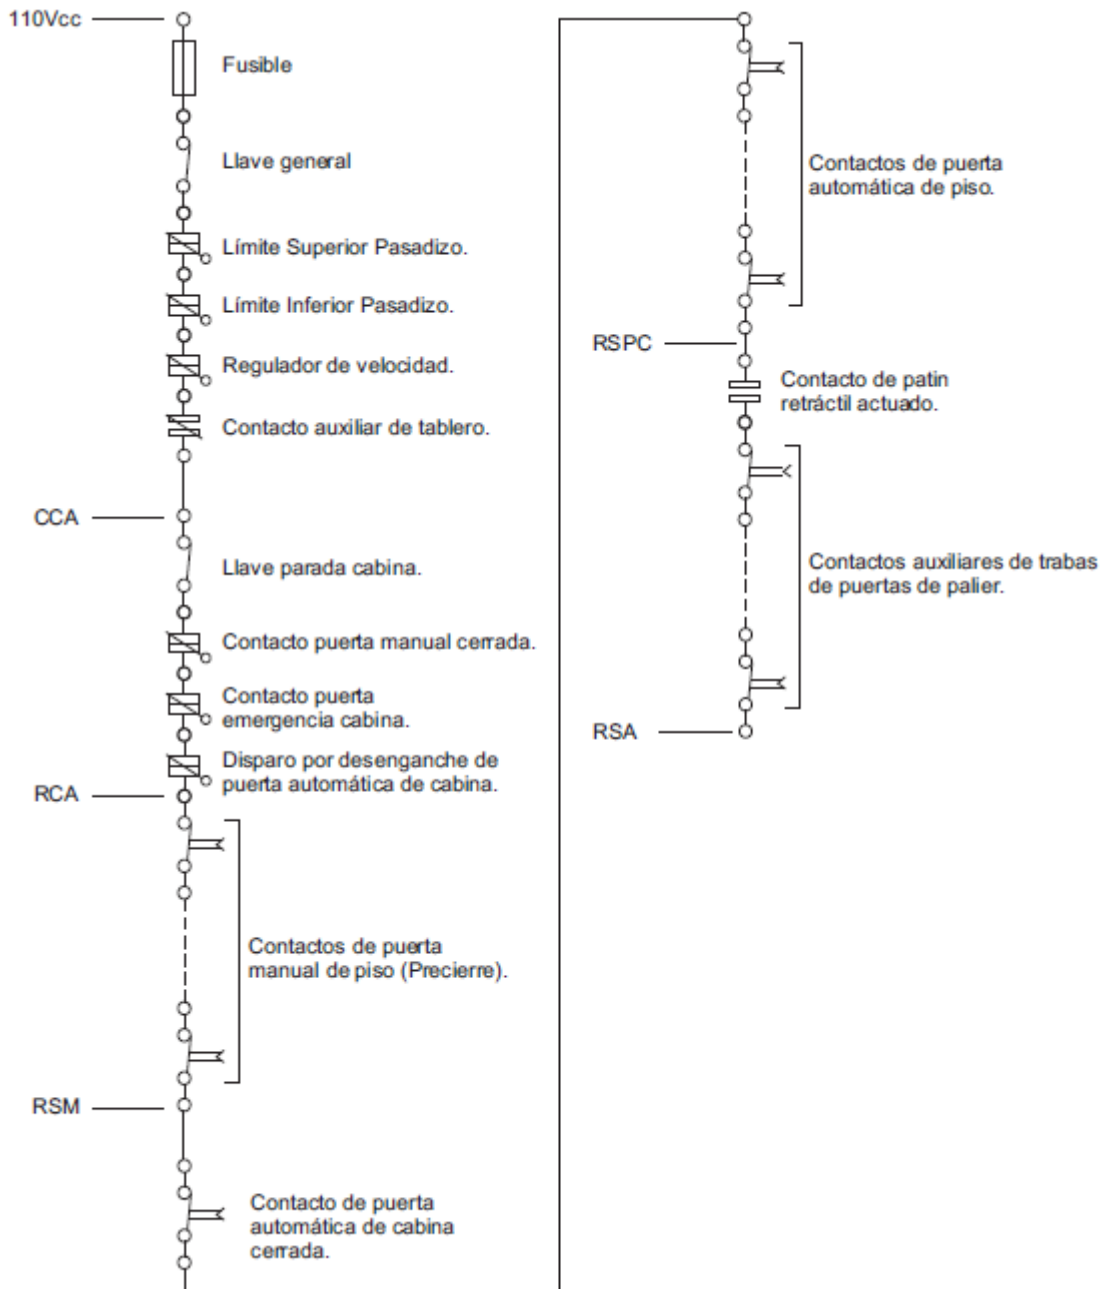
110Vcc

Fusible

Llave general

Límite Superior Pasadizo.

Límite Inferior Pasadizo.

Regulador de velocidad.

Contacto auxiliar de tablero.

CCA

Llave parada cabina.

Contacto puerta manual cerrada.

Contacto puerta emergencia cabina.

Disparo por desenganche de puerta automática de cabina.

RCA

Contactos de puerta manual de piso (Precierre).

RSM

Contacto de puerta automática de cabina cerrada.

Contactos de puerta automática de piso.

RSPC

Contacto de patin retráctil actuado.

Contactos auxiliares de trabas de puertas de palier.

RSA